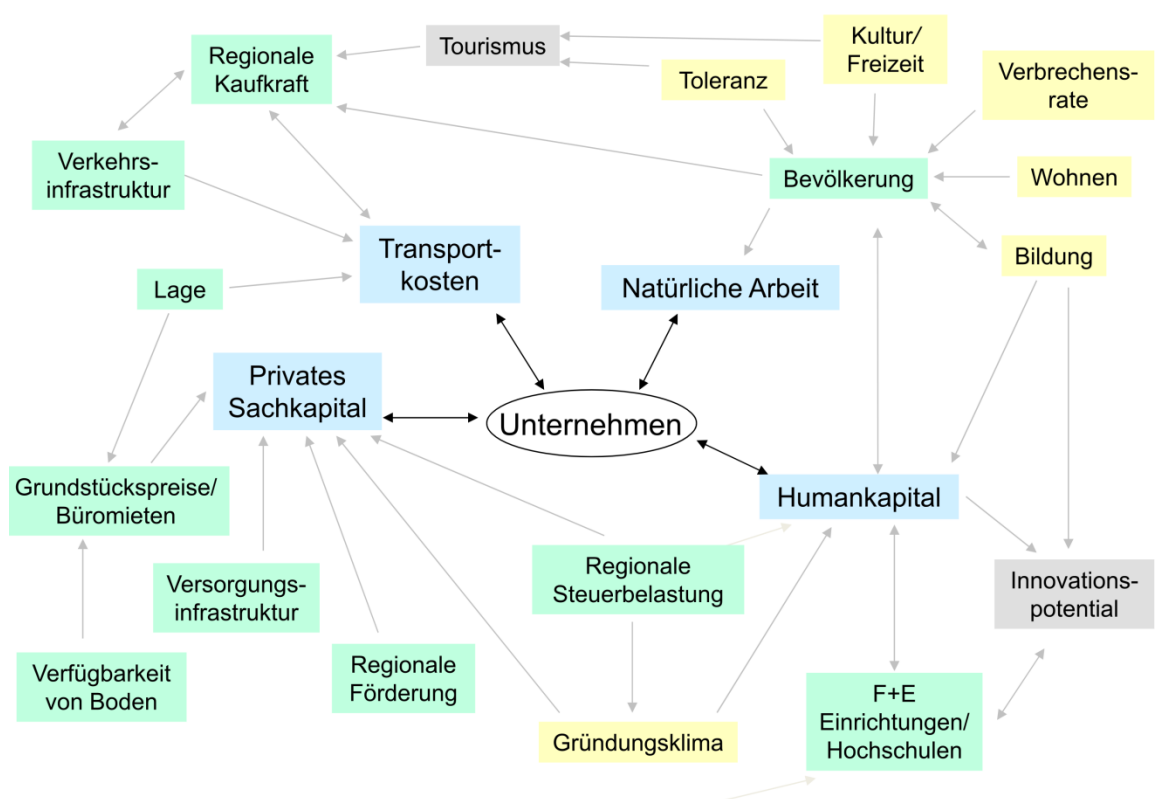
Regionale Kaufkraft

Tourismus

Kultur/ Freizeit

Toleranz

Verbrechensrate

Verkehrsinfrastruktur

Bevölkerung

Wohnen

Transportkosten

Lage

Natürliche Arbeit

Bildung

Privates Sachkapital

Unternehmen

Grundstückspreise/ Büromieten

Humankapital

Versorgungsinfrastruktur

Regionale Steuerbelastung

Innovationspotential

Verfügbarkeit von Boden

Regionale Förderung

Gründungsklima

F+E Einrichtungen/ Hochschulen